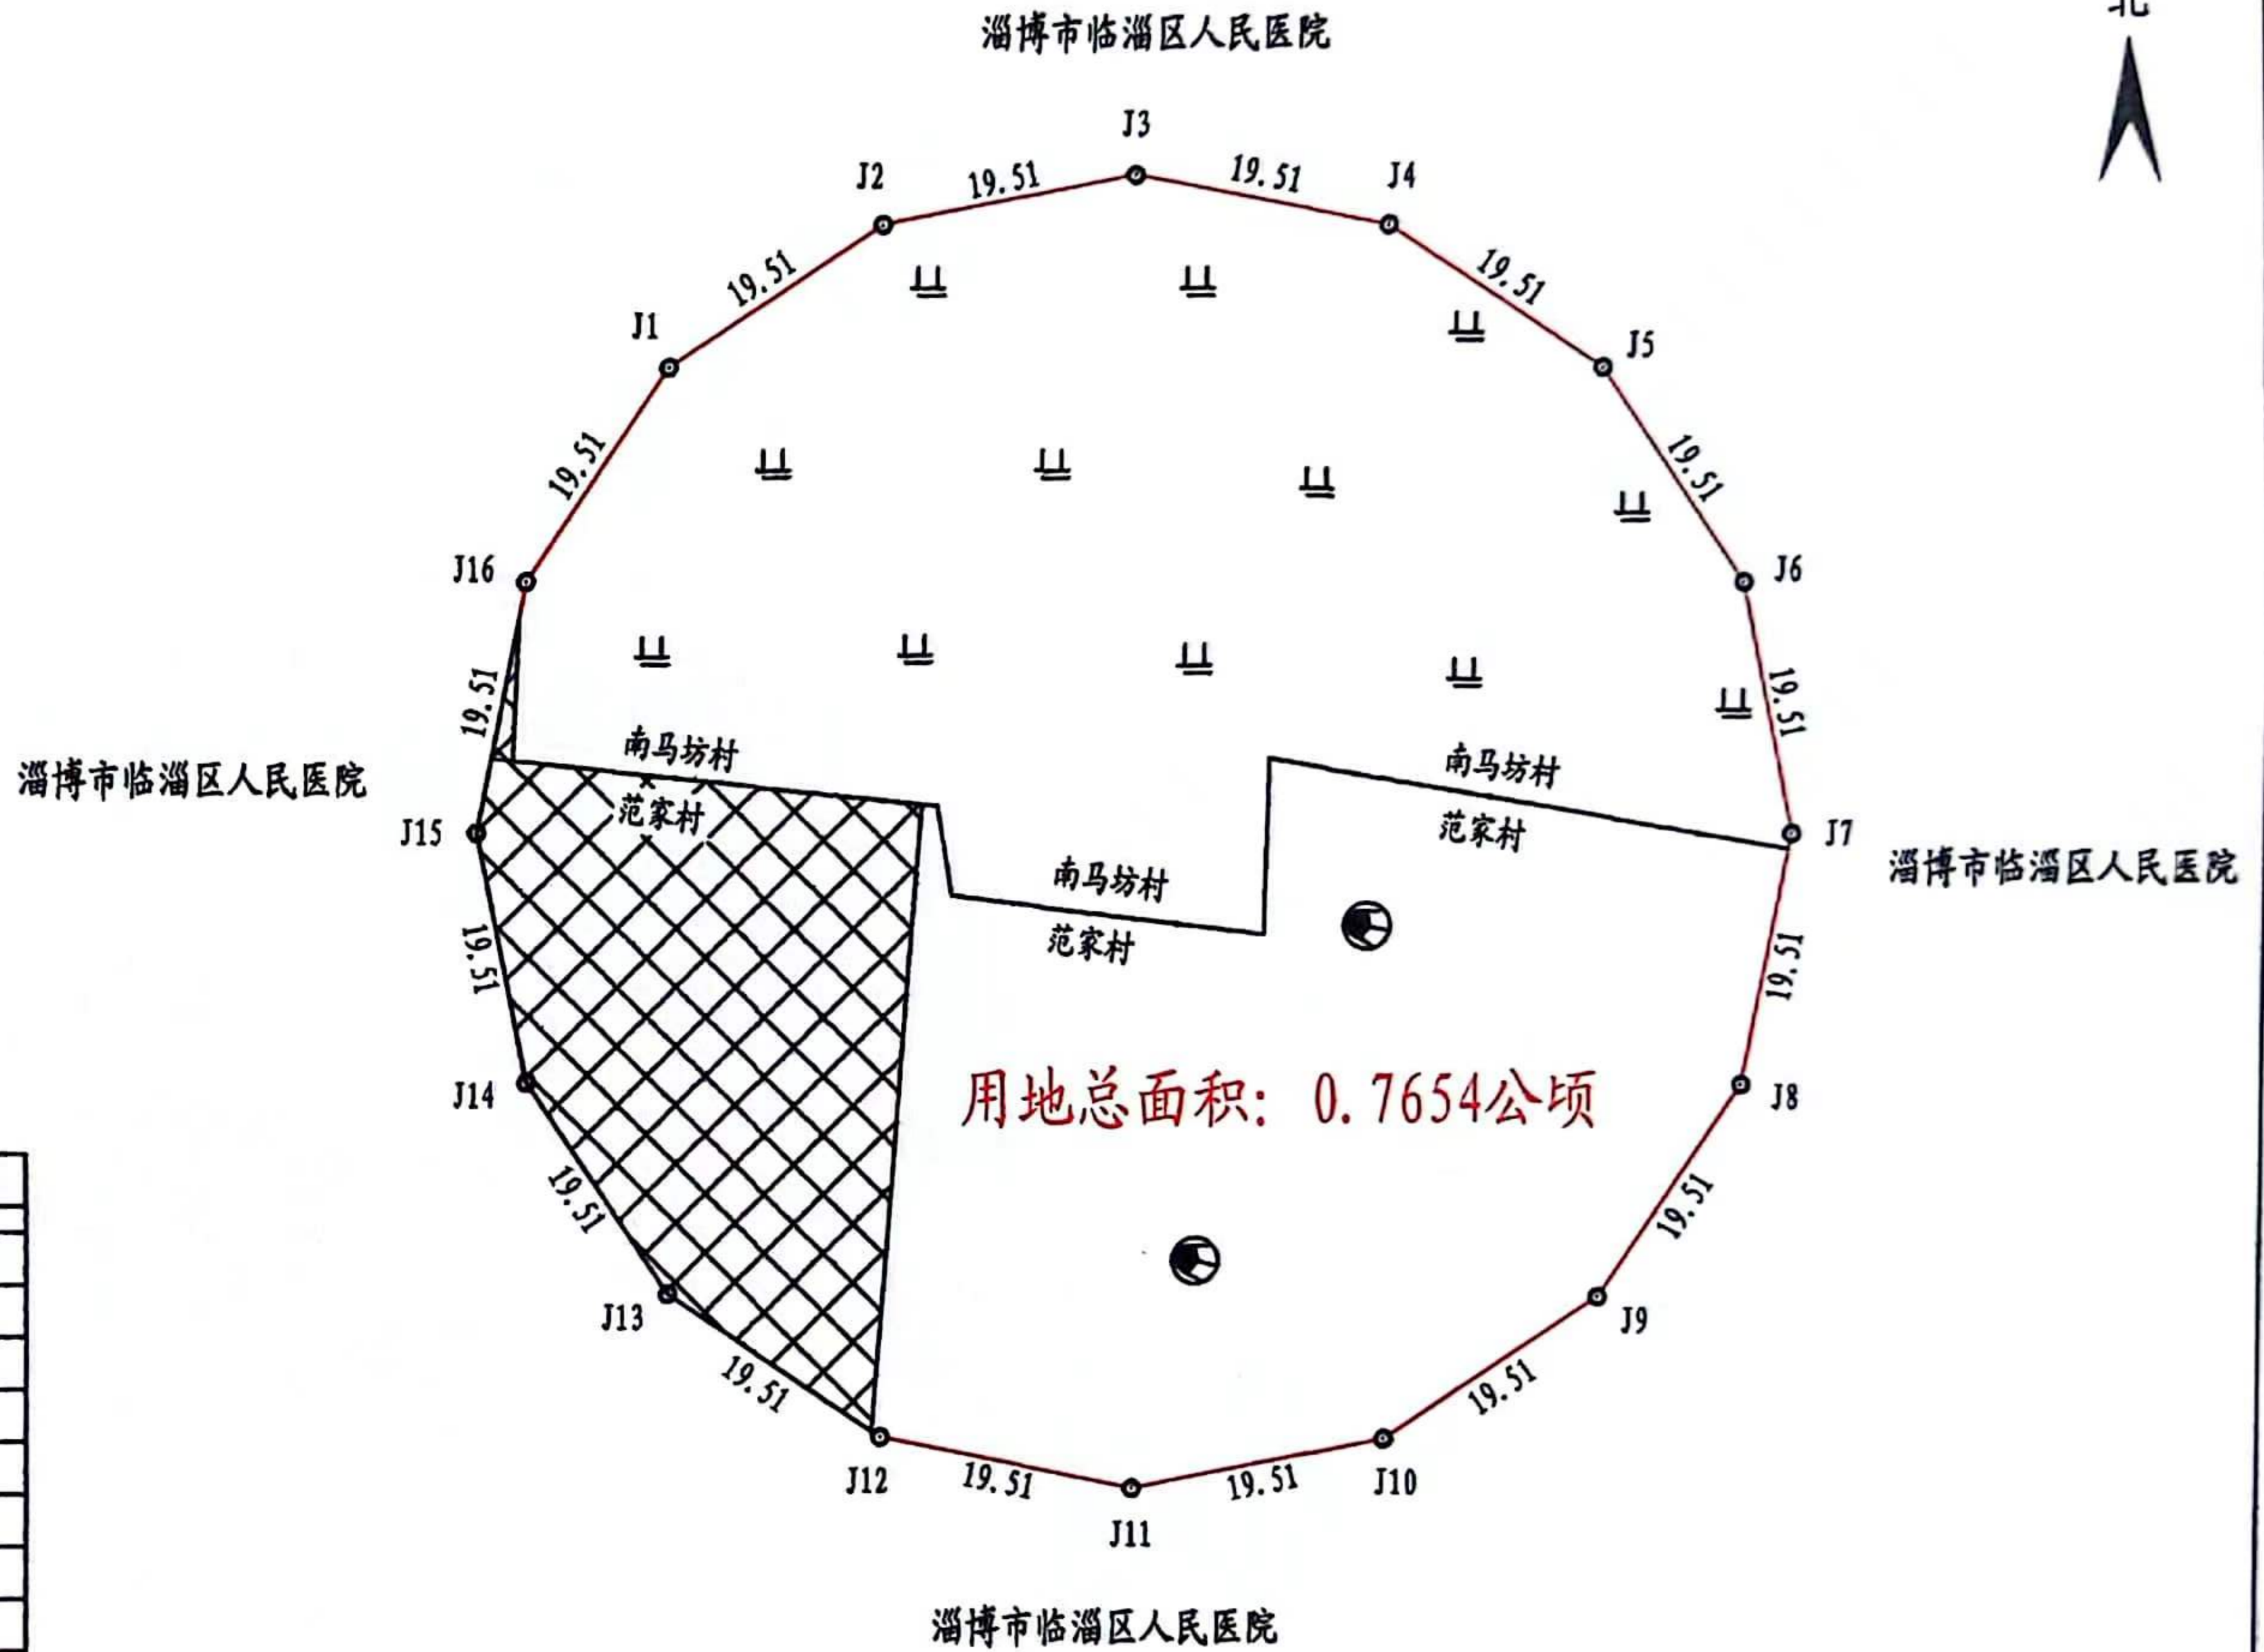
北

淄博市临淄区人民医院

J3
J2
19.51
19.51
J4
19.51
19.51
J1
J5
19.51
19.51
J16
J6
19.51
19.51
南马坊村
范家村
南马坊村
范家村
南马坊村
范家村

淄博市临淄区人民医院

J15
J7

淄博市临淄区人民医院

19.51
19.51
用地总面积：0.7654公顷
J14
J8
19.51
19.51
J13
J9
19.51
19.51
J12
19.51
19.51
J10
J11

淄博市临淄区人民医院